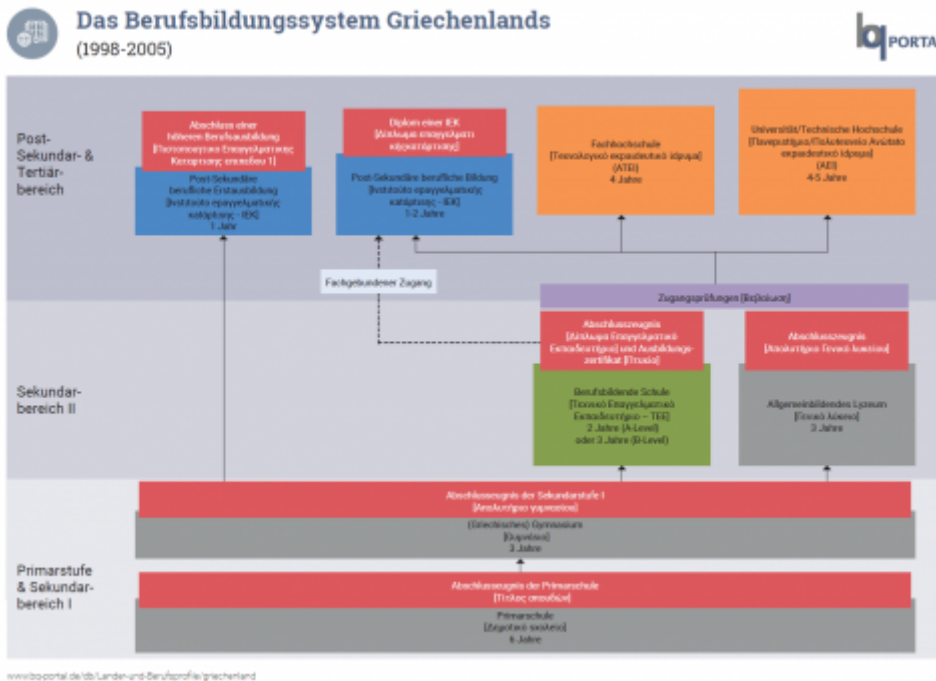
Das Berufsbildungssystem Griechenlands
(1998-2005)

bq PORTAL

Post-Sekundar- & Tertiärbereich

Abschluss einer höheren Berufsausbildung
[Πιστοποιητικό Επαγγελματικής Κατάρτισης επιπέδου 1]

Post-Sekundäre berufliche Erstausbildung
[Ινστιτούτο επαγγελματικής κατάρτισης - ΙΕΚ]
1 Jahr

Diplom einer IEK
[Δίπλωμα επαγγελματικής κατάρτισης]

Post-Sekundäre berufliche Bildung
[Ινστιτούτο επαγγελματικής κατάρτισης - ΙΕΚ]
1-2 Jahre

Fachhochschule
[Τεχνολογικό εκπαιδευτικό ίδρυμα]
(ATEI)
4 Jahre

Universität/Technische Hochschule
[Πανεπιστήμιο/Πολυτεχνείο Ανώτατο εκπαιδευτικό ίδρυμα]
(AEI)
4-5 Jahre

Fachgebundener Zugang

Zugangsprüfungen [Εξετάσεις]

Sekundarbereich II

Abschlusszeugnis
[Δίπλωμα Επαγγελματικό Εκπαιδευτήριο] und Ausbildungszertifikat [Πτυχίο]

Berufsbildende Schule
[Τεχνικό Επαγγελματικό Εκπαιδευτήριο – ΤΕΕ]
2 Jahre (A-Level)
oder 3 Jahre (B-Level)

Abschlusszeugnis
[Απολυτήριο Γενικό Λυκείου]

Allgemeinbildendes Lyzeum
[Γενικό Λύκειο]
3 Jahre

Primarstufe & Sekundarbereich I

Abschlusszeugnis der Sekundarstufe I
[Απολυτήριο γυμνασίου]

(Griechisches) Gymnasium
[Γυμνάσιο]
3 Jahre

Abschlusszeugnis der Primarschule
[Τίτλος σπουδών]

Primarschule
[Δημοτικό σχολείο]
6 Jahre

www.bq-portal.de/db/Länder-und-Berufsprofile/griechenland